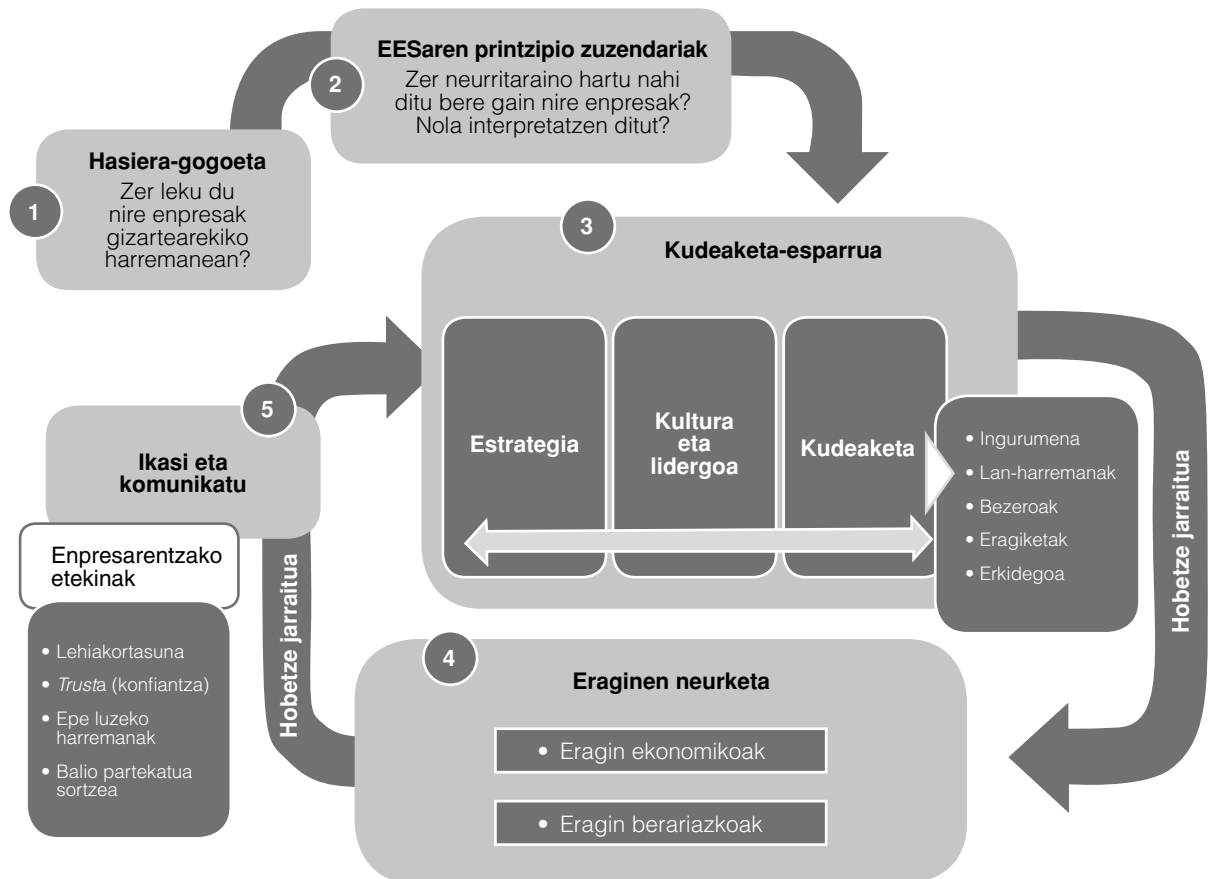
2
EESaren printzipio zuzendariak
Zer neurritaraino hartu nahi ditu bere gain nire enpresak? Nola interpretatzen ditut?

1
Hasiera-gogoeta
Zer leku du nire enpresak gizartearekiko harremanean?

3
Kudeaketa-esparrua

Estrategia

Kultura eta lidergoa

Kudeaketa

• Ingurumena
• Lan-harremanak
• Bezeroak
• Eragiketak
• Erkidegoa

Hobetze jarraitua

5
Ikasi eta komunikatu

Enpresarentzako etekinak

• Lehiakortasuna
• *Trust*a (konfiantza)
• Epe luzeko harremanak
• Balio partekatua sortzea

Hobetze jarraitua

4
Eraginen neurketa
• Eragin ekonomikoak
• Eragin berariazkoak